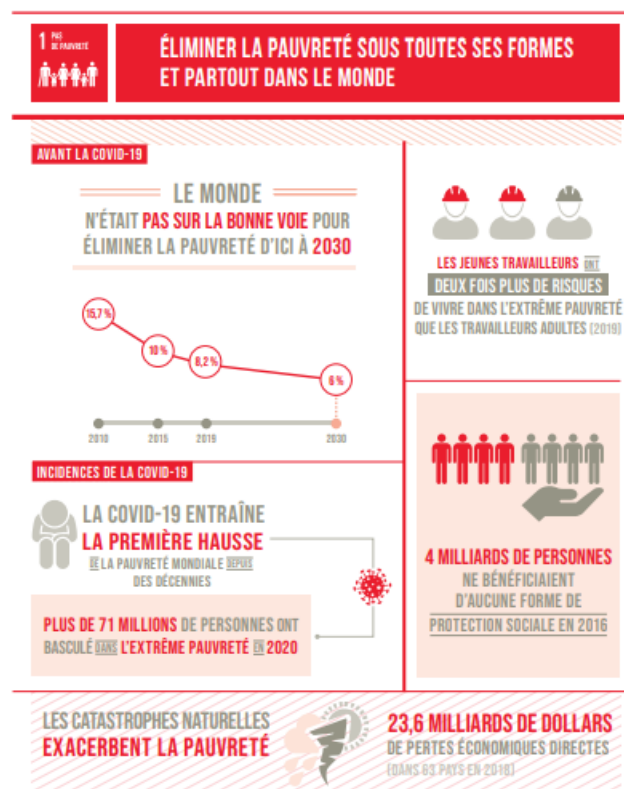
1 PAS DE PAUVRETÉ

ÉLIMINER LA PAUVRETÉ SOUS TOUTES SES FORMES ET PARTOUT DANS LE MONDE

AVANT LA COVID-19

LE MONDE

N'ÉTAIT PAS SUR LA BONNE VOIE POUR ÉLIMINER LA PAUVRETÉ D'ICI À 2030

15,7 %

10 %

8,2 %

6 %

2010

2015

2019

2030

LES JEUNES TRAVAILLEURS ONT DEUX FOIS PLUS DE RISQUES DE VIVRE DANS L'EXTRÊME PAUVRETÉ QUE LES TRAVAILLEURS ADULTES (2019)

INCIDENCES DE LA COVID-19

LA COVID-19 ENTRAÎNE LA PREMIÈRE HAUSSE DE LA PAUVRETÉ MONDIALE DEPUIS DES DÉCENNIES

PLUS DE 71 MILLIONS DE PERSONNES ONT BASCULÉ DANS L'EXTRÊME PAUVRETÉ EN 2020

4 MILLIARDS DE PERSONNES NE BÉNÉFICIAIENT D'AUCUNE FORME DE PROTECTION SOCIALE EN 2016

LES CATASTROPHES NATURELLES EXACERBENT LA PAUVRETÉ

23,6 MILLIARDS DE DOLLARS DE PERTES ÉCONOMIQUES DIRECTES (DANS 63 PAYS EN 2018)